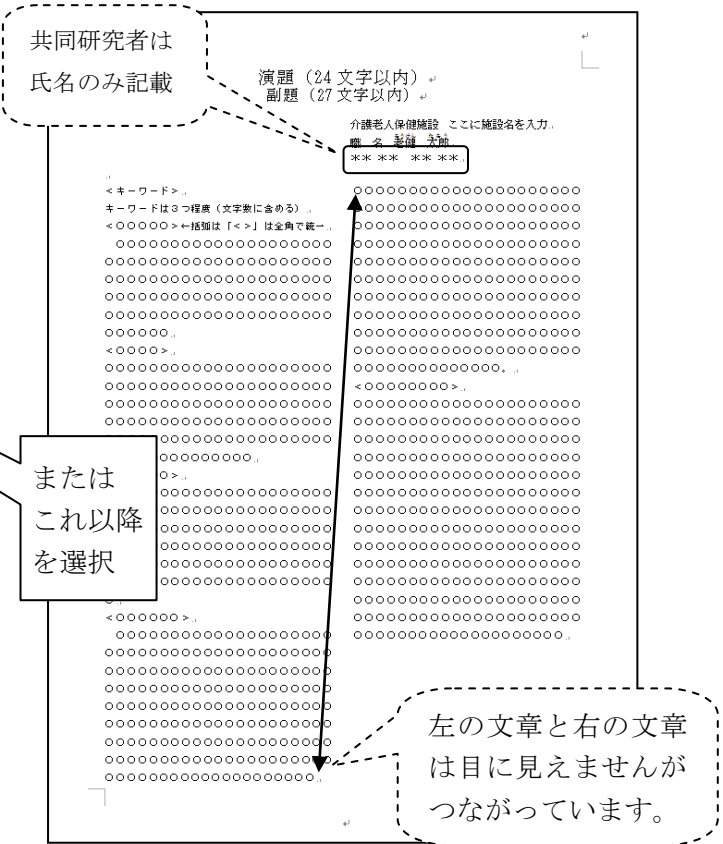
共同研究者は氏名のみ記載

演題（24 文字以内）
副題（27 文字以内）

介護老人保健施設 ここに施設名を入力
職 名 老健 太郎
** ** ** **

<キーワード>
キーワードは3つ程度（文字数に含める）
<○○○○○>←括弧は「<>」は全角で統一
○○○○○○○○○○○○○○○○○○○○
○○○○○○○○○○○○○○○○○○○○
○○○○○○○○○○○○○○○○○○○○
○○○○○○○○○○○○○○○○○○○○
○○○○○○○○○○○○○○○○○○○○
○○○○○○
<○○○○>
○○○○○○○○○○○○○○○○○○○○
○○○○○○○○○○○○○○○○○○○○
○○○○○○○○○○○○○○○○○○○○
○○○○○○○○○○○○○○○○○○○○
○○○○○○○○○○○○○○○○○○○○
○○○○○○○○○
○>
○○○○○○○○○○○○○○○○○○○○
○○○○○○○○○○○○○○○○○○○○
○○○○○○○○○○○○○○○○○○○○
○○○○○○○○○○○○○○○○○○○○
○○○○○○○○○○○○○○○○○○○○
○○○○○○○○○○○○○○○○○○○○
<○○○○○○>
○○○○○○○○○○○○○○○○○○○○
○○○○○○○○○○○○○○○○○○○○
○○○○○○○○○○○○○○○○○○○○
○○○○○○○○○○○○○○○○○○○○
○○○○○○○○○○○○○○○○○○○○
○○○○○○○○○○○○○○○○○○○○
○○○○○○○○○○○○○○○○○○○○
○○○○○○○○○○○○○○○○○○

○○○○○○○○○○○○○○○○○○○○
○○○○○○○○○○○○○○○○○○○○
○○○○○○○○○○○○○○○○○○○○
○○○○○○○○○○○○○○○○○○○○
○○○○○○○○○○○○○○○○○○○○
○○○○○○○○○○○○○○○○○○○○
○○○○○○○○○○○○○○○○○○○○
○○○○○○○○○○○○○。
<○○○○○>
○○○○○○○○○○○○○○○○○○○○
○○○○○○○○○○○○○○○○○○○○
○○○○○○○○○○○○○○○○○○○○
○○○○○○○○○○○○○○○○○○○○
○○○○○○○○○○○○○○○○○○○○
○○○○○○○○○○○○○○○○○○○○
○○○○○○○○○○○○○○○○○○○○
○○○○○○○○○○○○○○○○○○○○
○○○○○○○○○○○○○○○○○○○○
○○○○○○○○○○○○○○○○○○○○
○○○○○○○○○○○○○○○○○○○○
○○○○○○○○○○○○○○○○○○○○
○○○○○○○○○○○○○○○○○○○○
○○○○○○○○○○○○○○○○○○○

またはこれ以降を選択

左の文章と右の文章は目に見えませんがつながっています。